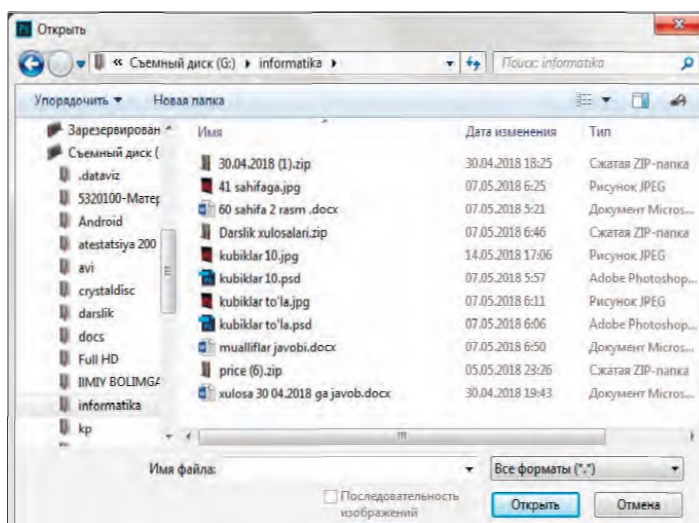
Открыть

« Съемный диск (G:) ▸ informatika ▸

Поиск: informatika

Упорядочить ▼ Новая папка

Зарезервирован
Съемный диск (
.dataviz
5320100-Матер
Android
atestatsiya 200
avi
crystaldisc
darslik
docs
Full HD
IIMIY BOLIMGA
informatika
kp

| Имя | Дата изменения | Тип |
|---|---|---|
| 30.04.2018 (1).zip | 30.04.2018 18:25 | Сжатая ZIP-папка |
| 41 sahifaga.jpg | 07.05.2018 6:25 | Рисунок JPEG |
| 60 sahifa 2 rasm .docx | 07.05.2018 5:21 | Документ Micros... |
| Darslik xulosalari.zip | 07.05.2018 6:46 | Сжатая ZIP-папка |
| kubiklar 10.jpg | 14.05.2018 17:06 | Рисунок JPEG |
| kubiklar 10.psd | 07.05.2018 5:57 | Adobe Photoshop... |
| kubiklar to'la.jpg | 07.05.2018 6:11 | Рисунок JPEG |
| kubiklar to'la.psd | 07.05.2018 6:06 | Adobe Photoshop... |
| mualliflar javobi.docx | 07.05.2018 6:50 | Документ Micros... |
| price (6).zip | 05.05.2018 23:26 | Сжатая ZIP-папка |
| xulosa 30 04.2018 ga javob.docx | 30.04.2018 19:43 | Документ Micros... |

Имя файла:

Все форматы (*.*)

Последовательность изображений

Открыть

Отмена